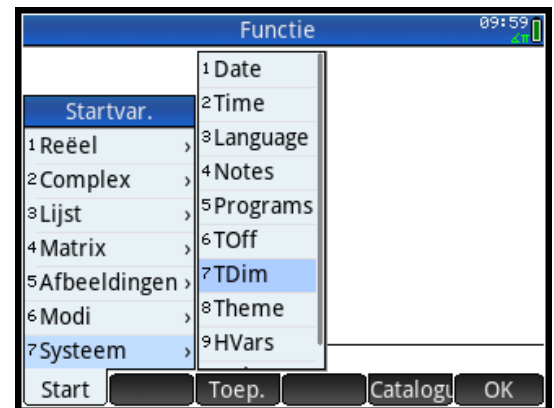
Functie 09:59

Startvar.
1 Reëel ›
2 Complex ›
3 Lijst ›
4 Matrix ›
5 Afbeeldingen ›
6 Modi ›
7 Systeem ›

1 Date
2 Time
3 Language
4 Notes
5 Programs
6 TOff
7 TDim
8 Theme
9 HVars

Start | | Toep. | | Catalogi | OK